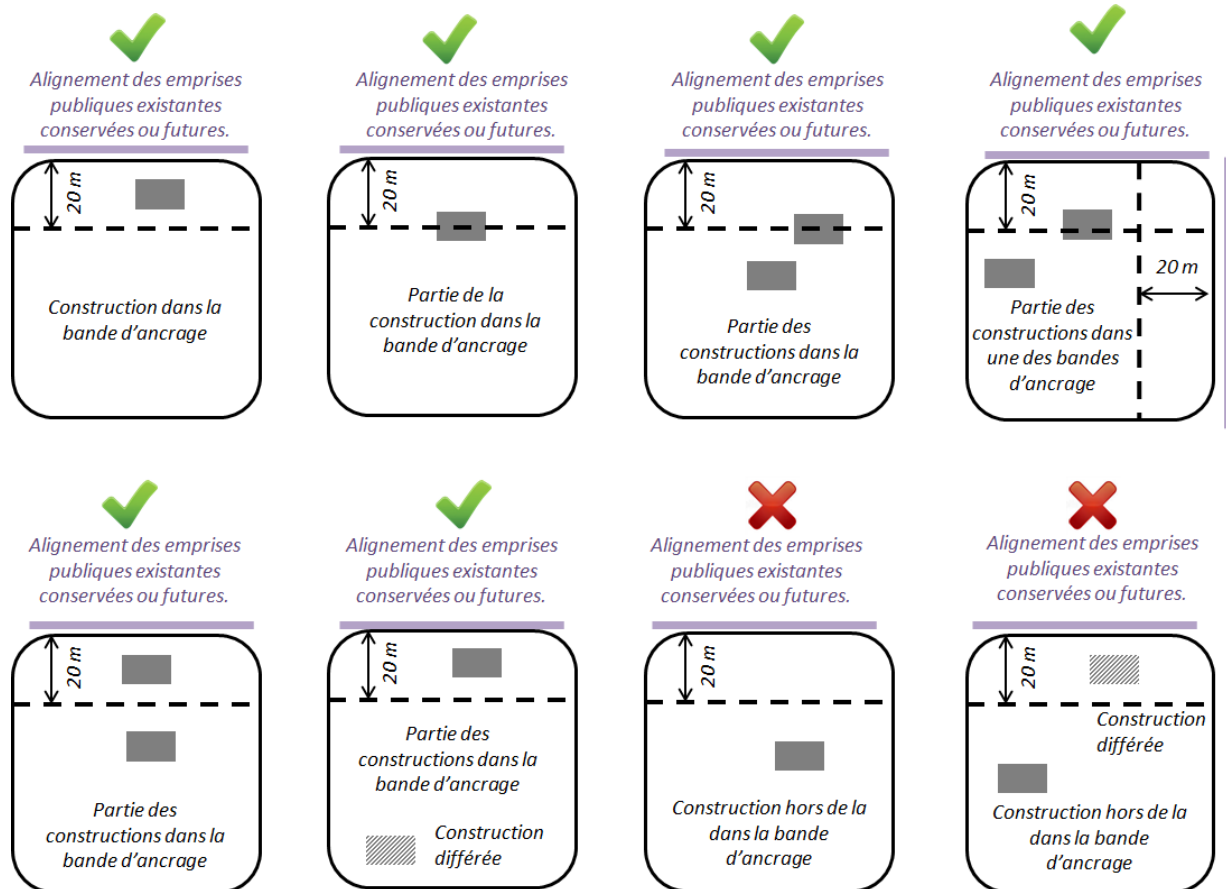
Alignement des emprises publiques existantes conservées ou futures.

20 m

Construction dans la bande d'ancrage

Alignement des emprises publiques existantes conservées ou futures.

20 m

Partie de la construction dans la bande d'ancrage

Alignement des emprises publiques existantes conservées ou futures.

20 m

Partie des constructions dans la bande d'ancrage

Alignement des emprises publiques existantes conservées ou futures.

20 m

20 m

Partie des constructions dans une des bandes d'ancrage

Alignement des emprises publiques existantes conservées ou futures.

20 m

Partie des constructions dans la bande d'ancrage

Alignement des emprises publiques existantes conservées ou futures.

20 m

Partie des constructions dans la bande d'ancrage

Construction différée

Alignement des emprises publiques existantes conservées ou futures.

20 m

Construction hors de la dans la bande d'ancrage

Alignement des emprises publiques existantes conservées ou futures.

20 m

Construction différée

Construction hors de la dans la bande d'ancrage